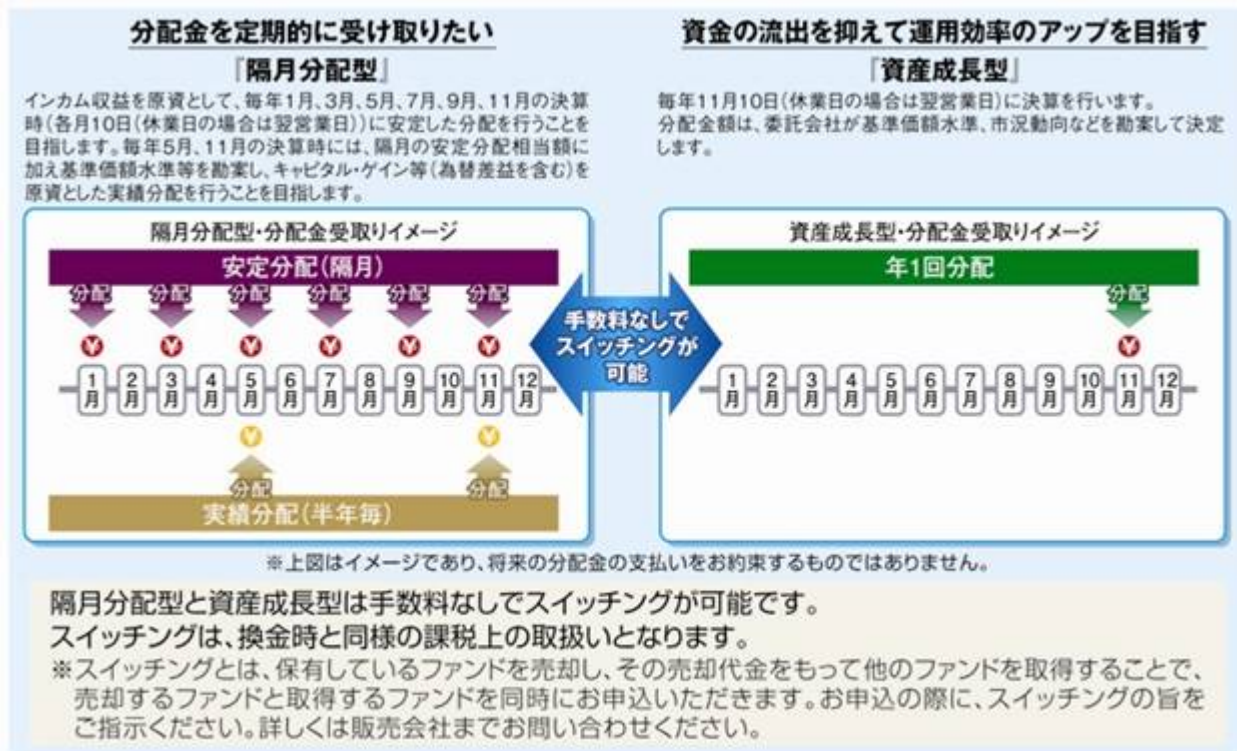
分配金を定期的に受け取りたい
『隔月分配型』
インカム収益を原資として、毎年1月、3月、5月、7月、9月、11月の決算時(各月10日(休業日の場合は翌営業日))に安定した分配を行うことを目指します。毎年5月、11月の決算時には、隔月の安定分配相当額に加え基準価額水準等を勘案し、キャピタル・ゲイン等(為替差益を含む)を原資とした実績分配を行うことを目指します。

資金の流出を抑えて運用効率のアップを目指す
『資産成長型』
毎年11月10日(休業日の場合は翌営業日)に決算を行います。分配金額は、委託会社が基準価額水準、市況動向などを勘案して決定します。

隔月分配型・分配金受取りイメージ
安定分配(隔月)
分配 分配 分配 分配 分配 分配
1月 2月 3月 4月 5月 6月 7月 8月 9月 10月 11月 12月
分配 分配
実績分配(半年毎)

手数料なしでスイッチングが可能

資産成長型・分配金受取りイメージ
年1回分配
分配
1月 2月 3月 4月 5月 6月 7月 8月 9月 10月 11月 12月

※上図はイメージであり、将来の分配金の支払いをお約束するものではありません。

隔月分配型と資産成長型は手数料なしでスイッチングが可能です。
スイッチングは、換金時と同様の課税上の取扱いとなります。
※スイッチングとは、保有しているファンドを売却し、その売却代金をもって他のファンドを取得することで、売却するファンドと取得するファンドを同時にお申込いただきます。お申込の際に、スイッチングの旨をご指示ください。詳しくは販売会社までお問い合わせください。